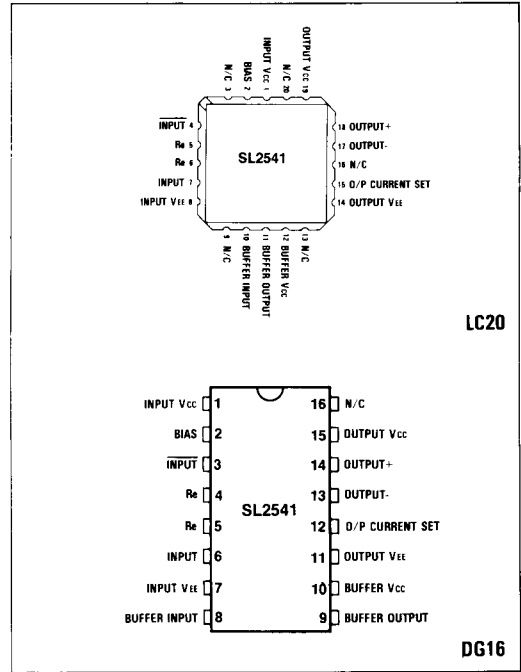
N/C 3
BIAS 2
INPUT Vcc 1
N/C 20
OUTPUT Vcc 19

$\overline{\text{INPUT}}$ 4
Re 5
Re 6
INPUT 7
INPUT VEE 8

SL2541

18 OUTPUT+
17 OUTPUT-
16 N/C
15 O/P CURRENT SET
14 OUTPUT VEE

9 N/C
10 BUFFER INPUT
11 BUFFER OUTPUT
12 BUFFER Vcc
13 N/C

LC20

INPUT Vcc 1
BIAS 2
$\overline{\text{INPUT}}$ 3
Re 4
Re 5
INPUT 6
INPUT VEE 7
BUFFER INPUT 8

SL2541

16 N/C
15 OUTPUT Vcc
14 OUTPUT+
13 OUTPUT-
12 O/P CURRENT SET
11 OUTPUT VEE
10 BUFFER Vcc
9 BUFFER OUTPUT

DG16